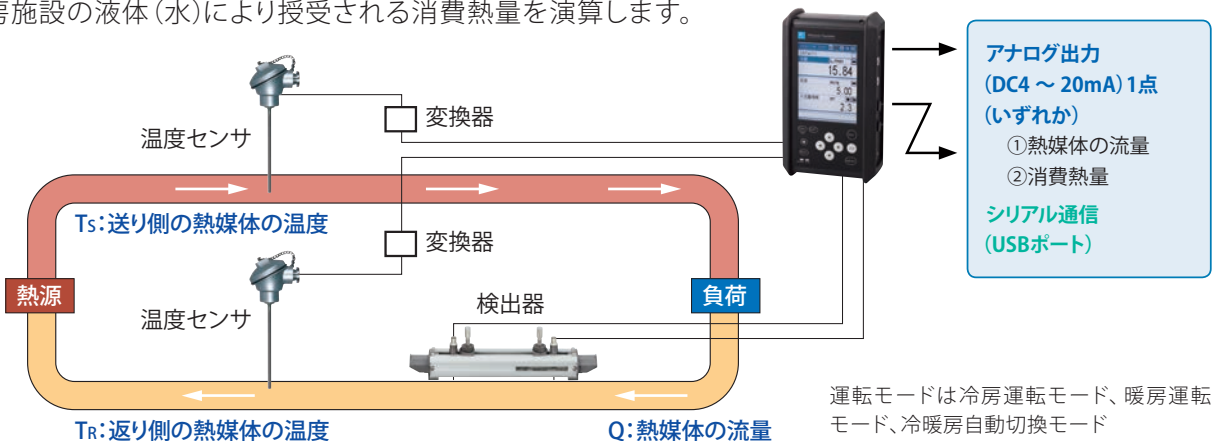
房施設の液体(水)により授受される消費熱量を演算します。

温度センサ

変換器

TS:送り側の熱媒体の温度

変換器

熱源

温度センサ

検出器

負荷

TR:返り側の熱媒体の温度

Q:熱媒体の流量

15.84

5.00

2.3

アナログ出力
(DC4 ~ 20mA)1点
(いずれか)
①熱媒体の流量
②消費熱量

シリアル通信
(USBポート)

運転モードは冷房運転モード、暖房運転モード、冷暖房自動切換モード